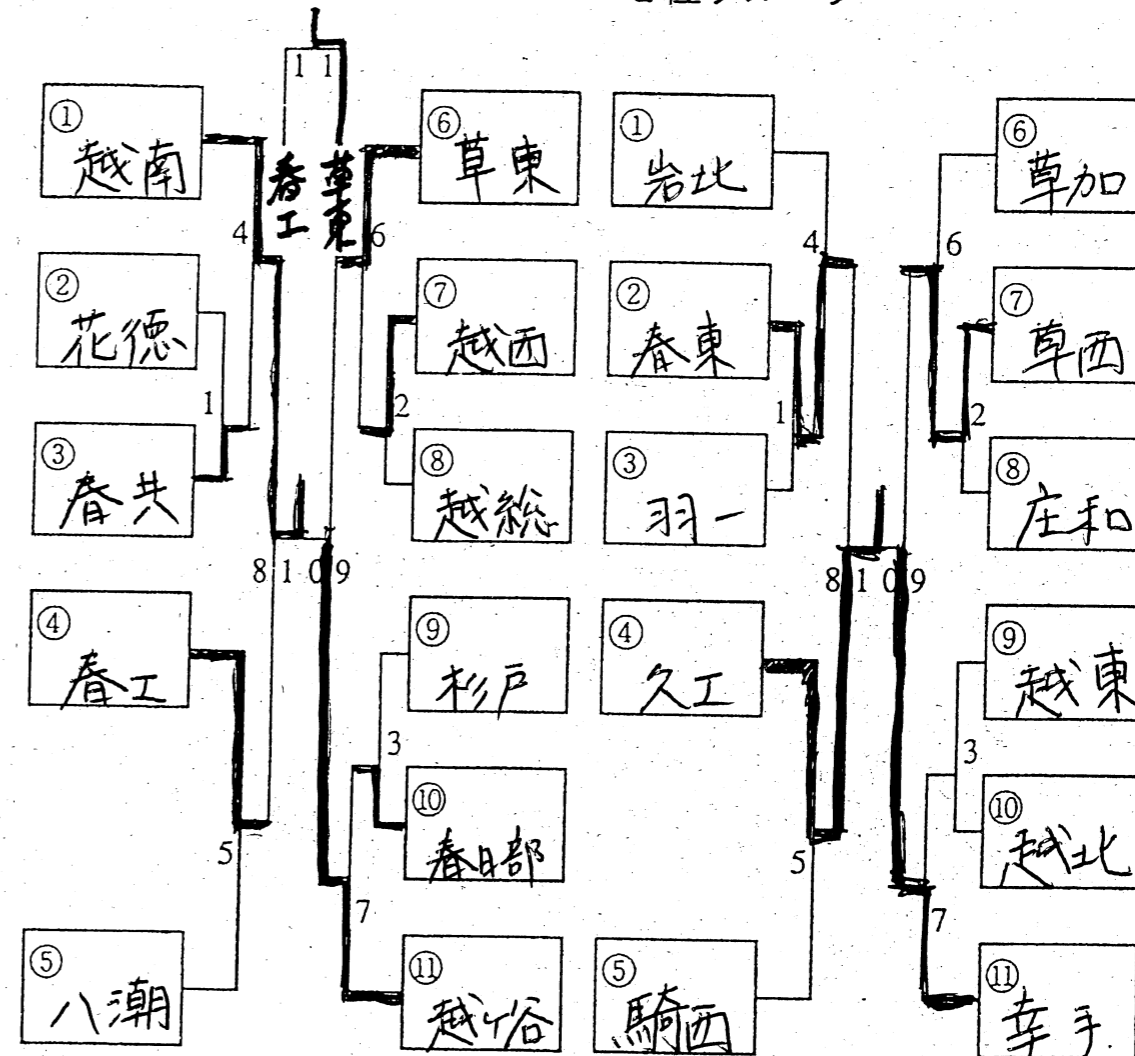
11

春工 草東

①
越南

②
花徳

③
春共

④
春工

⑤
八潮

4
1
8 10 9
5

⑥
草東

⑦
越西

⑧
越総

⑨
杉戸

⑩
春日部

⑪
越ヶ谷

6
2
3
7

①
岩北

②
春東

③
羽一

④
久工

⑤
騎西

4
1
8 10 9
5

⑥
草加

⑦
草西

⑧
庄和

⑨
越東

⑩
越北

⑪
幸手

6
2
3
7